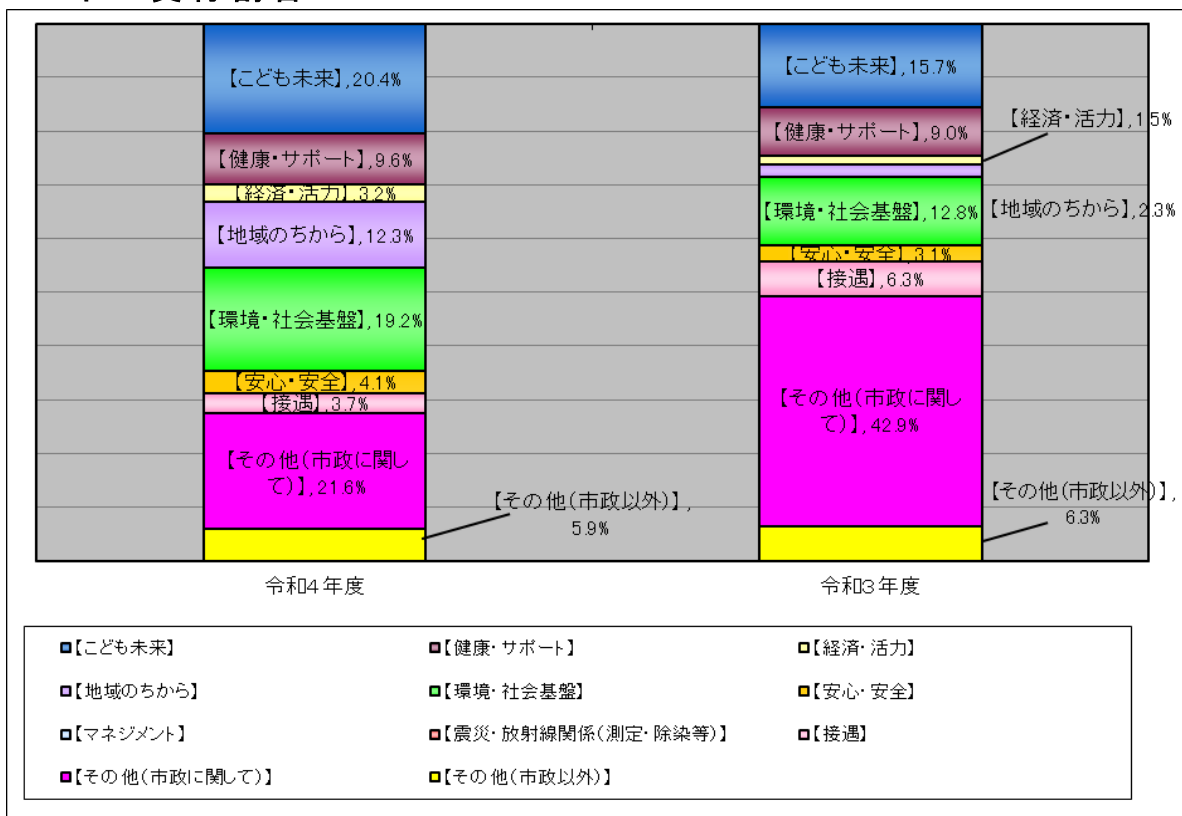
【こども未来】,20.4%
【健康・サポート】,9.6%
【経済・活力】,3.2%
【地域のちから】,12.3%
【環境・社会基盤】,19.2%
【安心・安全】,4.1%
【接遇】,3.7%
【その他(市政に関して)】,21.6%
【その他(市政以外)】,5.9%

【こども未来】,15.7%
【健康・サポート】,9.0%
【経済・活力】,1.5%
【地域のちから】,2.3%
【環境・社会基盤】,12.8%
【安心・安全】,3.1%
【接遇】,6.3%
【その他(市政に関して)】,42.9%
【その他(市政以外)】,6.3%

令和4年度
令和3年度

【こども未来】
【健康・サポート】
【経済・活力】
【地域のちから】
【環境・社会基盤】
【安心・安全】
【マネジメント】
【震災・放射線関係(測定・除染等)】
【接遇】
【その他(市政に関して)】
【その他(市政以外)】